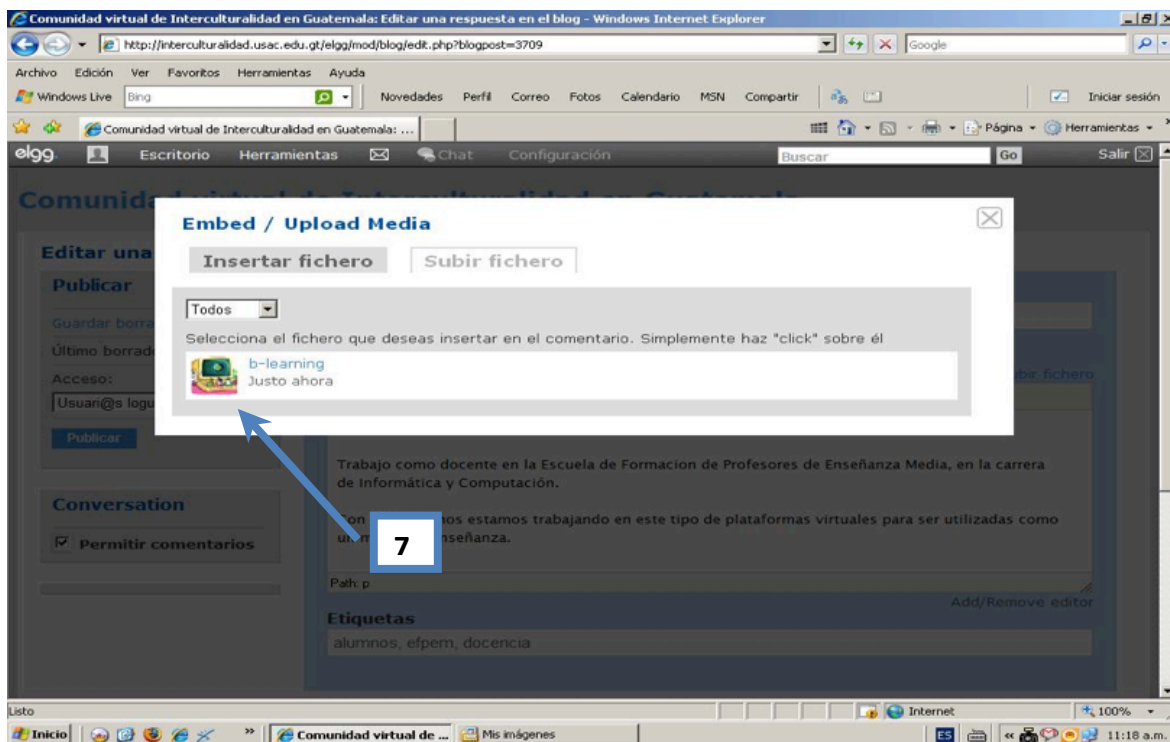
Comunidad virtual de Interculturalidad en Guatemala: Editar una respuesta en el blog - Windows Internet Explorer

http://interculturalidad.usac.edu.gt/elgg/mod/blog/edit.php?blogpost=3709

Google

Archivo Edición Ver Favoritos Herramientas Ayuda

Windows Live Bing Novedades Perfil Correo Fotos Calendario MSN Compartir Iniciar sesión

Comunidad virtual de Interculturalidad en Guatemala: ...

Página Herramientas

elgg Escritorio Herramientas Chat Configuración Buscar Go Salir

Comunid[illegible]

Editar una

Publicar

Guardar borra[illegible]

Último borrad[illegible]

Acceso:

Usuari@s logu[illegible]

Publicar

Embed / Upload Media

Insertar fichero Subir fichero

Todos

Selecciona el fichero que deseas insertar en el comentario. Simplemente haz "click" sobre él

b-learning
Justo ahora

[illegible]bir fichero

Trabajo como docente en la Escuela de Formacion de Profesores de Enseñanza Media, en la carrera de Informática y Computación.

Con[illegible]os estamos trabajando en este tipo de plataformas virtuales para ser utilizadas como u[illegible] enseñanza.

7

Path: p

Add/Remove editor

Conversation

Permitir comentarios

Etiquetas

alumnos, efpem, docencia

Listo Internet 100%

Inicio Comunidad virtual de ... Mis imágenes ES 11:18 a.m.